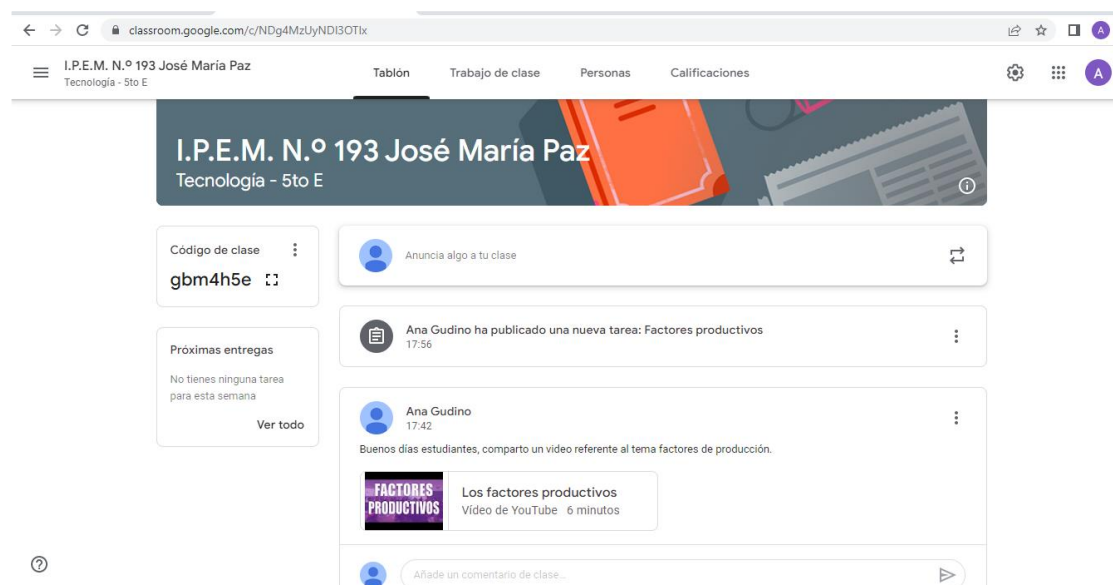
classroom.google.com/c/NDg4MzUyNDI3OTIx

I.P.E.M. N.º 193 José María Paz
Tecnología - 5to E

Tablón Trabajo de clase Personas Calificaciones

A

I.P.E.M. N.º 193 José María Paz
Tecnología - 5to E

Código de clase
gbm4h5e

Próximas entregas
No tienes ninguna tarea para esta semana
Ver todo

Anuncia algo a tu clase

Ana Gudino ha publicado una nueva tarea: Factores productivos
17:56

Ana Gudino
17:42

Buenos días estudiantes, comparto un video referente al tema factores de producción.

FACTORES PRODUCTIVOS
Los factores productivos
Vídeo de YouTube 6 minutos

Añade un comentario de clase...